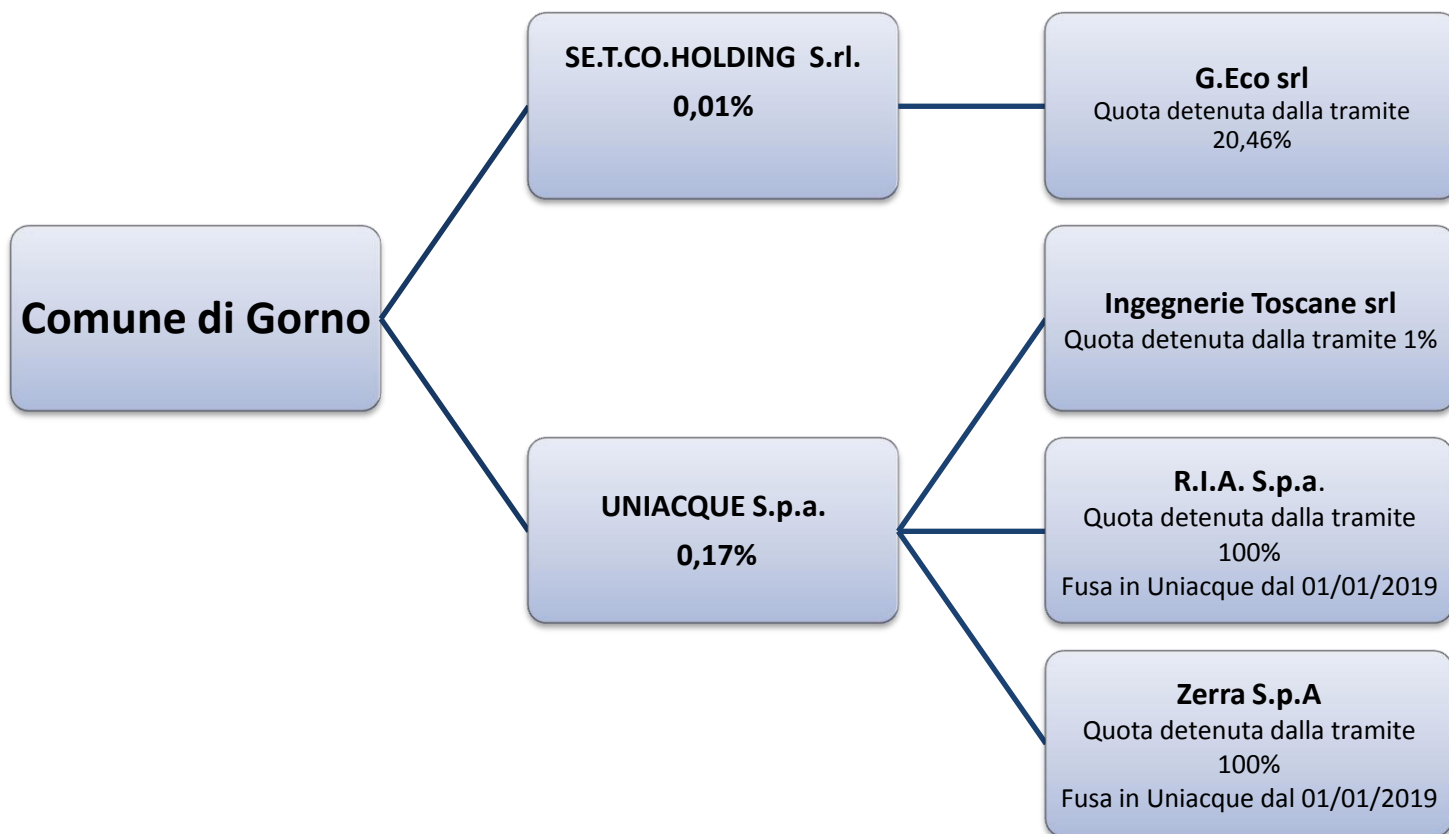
Comune di Gorno

SE.T.CO.HOLDING S.rl.
0,01%

G.Eco srl
Quota detenuta dalla tramite 20,46%

UNIACQUE S.p.a.
0,17%

Ingegnerie Toscane srl
Quota detenuta dalla tramite 1%

R.I.A. S.p.a.
Quota detenuta dalla tramite 100%
Fusa in Uniacque dal 01/01/2019

Zerra S.p.A
Quota detenuta dalla tramite 100%
Fusa in Uniacque dal 01/01/2019